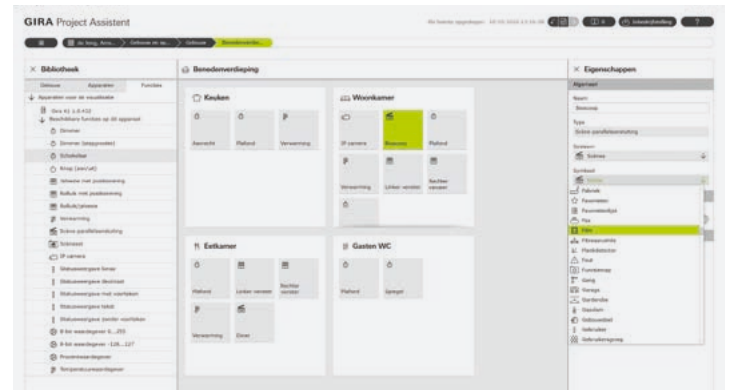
GIRA Project Assistent

× Bibliotheek

Gebouw | Apparaten | Functies

Benedenverdieping

Keuken

Aanrecht | Plafond | Verwarming

Woonkamer

IP camera | Brenvoo | Plafond

Verwarming | Linker venster | Rechter venster

Eetkamer

Plafond | Linker venster | Rechter venster

Verwarming | Eiron

Gasten WC

Plafond | Spiegel

× Eigenschappen

Algemeen

Naam

Type

Screen parallelleverstuuring

Symbool

Fabriek

Favorieten

Fiets

Film

Fitnessruimte

Fout

Garage

Garderobe

Gasten

Gebruiker

Dimmer

Schakelaar

Knop

Jaloezie

Verwarming

IP camera

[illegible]